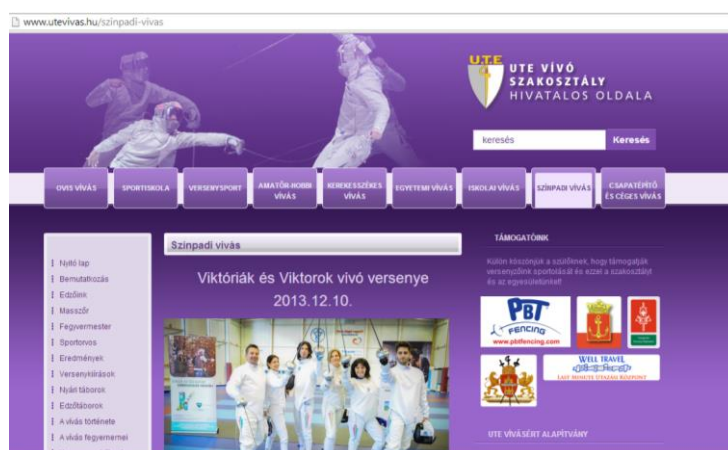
www.utevivas.hu/szinpadi-vivas

U.T.E

UTE VÍVÓ SZAKOSZTÁLY HIVATALOS OLDALA

keresés

Keresés

OVIS VÍVÁS

SPORTISKOLA

VERSENYSPORT

AMATŐR-HOBBI VÍVÁS

KEREKESSZÉKES VÍVÁS

EGYETEMI VÍVÁS

ISKOLAI VÍVÁS

SZÍNPADI VÍVÁS

CSAPATÉPÍTŐ ÉS CÉGES VÍVÁS

Nyitó lap
Bemutatkozás
Edzőink
Masszőr
Fegyvermester
Sportorvos
Eredmények
Versenykiírások
Nyári táborok
Edzőtáborok
A vívás története
A vívás fegyvernemei

Szinpadi vívás

Viktóriák és Viktorok vívó versenye 2013.12.10.

TÁMOGATÓINK

Külön köszönjük a szülőknek, hogy támogatják versenyzőink sportolását és ezzel a szakosztályt és az egyesületünket!

PBT FENCING
www.pbtfencing.com

WELL TRAVEL
LAST MINUTE UTAZÁSI KÖZPONT

UTE VÍVÁSÉRT ALAPÍTVÁNY